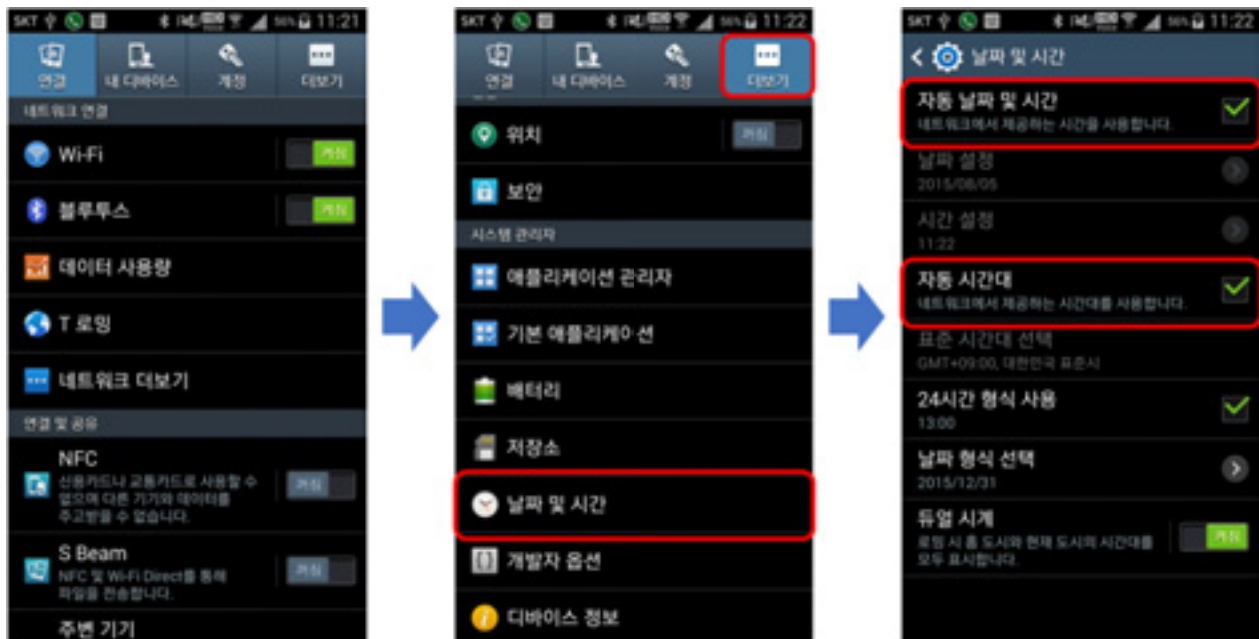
SKT 11:21
연결
내 디바이스
계정
더보기
네트워크 연결
Wi-Fi
켜짐
블루투스
켜짐
데이터 사용량
T 로밍
네트워크 더보기
연결 및 공유
NFC
신용카드나 교통카드로 사용할 수 없으며 다른 기기와 데이터를 주고받을 수 없습니다.
꺼짐
S Beam
NFC 및 Wi-Fi Direct를 통해 파일을 전송합니다.
꺼짐
주변 기기

SKT 11:22
연결
내 디바이스
계정
더보기
위치
꺼짐
보안
시스템 관리자
애플리케이션 관리자
기본 애플리케이션
배터리
저장소
날짜 및 시간
개발자 옵션
디바이스 정보

SKT 11:22
날짜 및 시간
자동 날짜 및 시간
네트워크에서 제공하는 시간을 사용합니다.
날짜 설정
2015/06/05
시간 설정
11:22
자동 시간대
네트워크에서 제공하는 시간대를 사용합니다.
표준 시간대 선택
GMT+09:00, 대한민국 표준시
24시간 형식 사용
13:00
날짜 형식 선택
2015/12/31
듀얼 시계
로밍 시 홈 도시와 현재 도시의 시간대를 모두 표시합니다.
켜짐